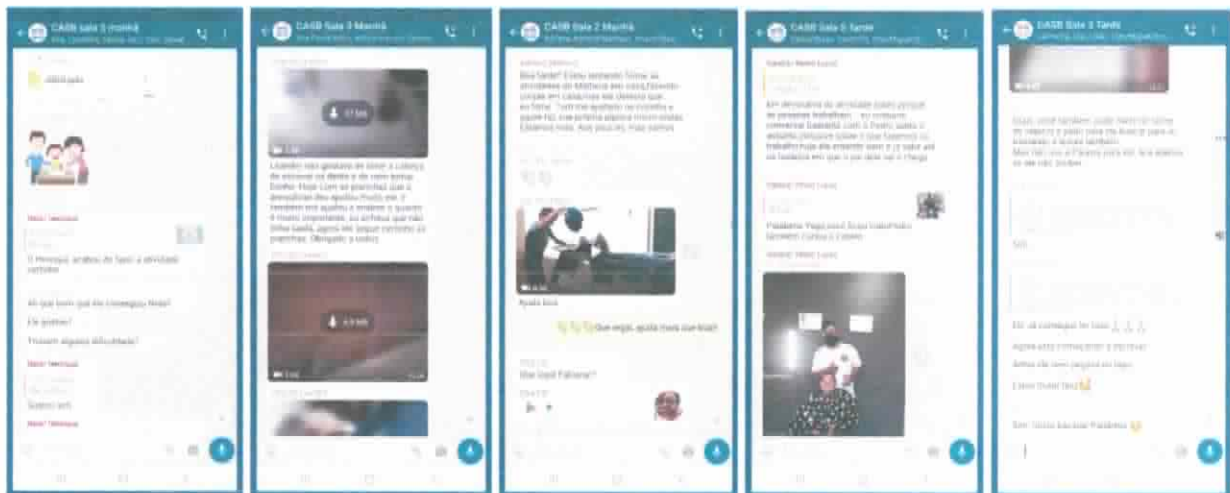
CASB Sala 5 manhã

O Henrique acabou de fazer a atividade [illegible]

Ah que bom que ele conseguiu fazer!

Ele gostou?

Tiveram alguma dificuldade?

CASB Sala 3 Manhã

Lisandro não gostou de sujar a cabeça de dinossauro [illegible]

CASB Sala 2 Manhã

Boa tarde! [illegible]

Ajuda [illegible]

Que legal, ajuda mais que tudo!

Que bom Fabiana!!

CASB Sala 5 Tarde

Parabéns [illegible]

CASB Sala 3 Tarde

Sim

Eu já consegui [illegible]

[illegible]

Eita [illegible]

Sim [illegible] Parabéns